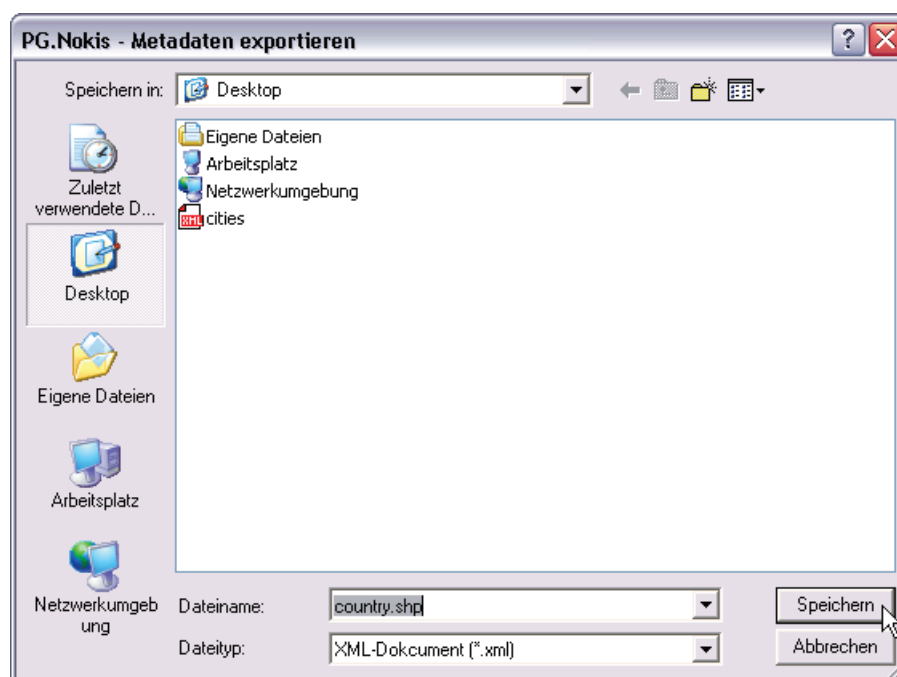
PG.Nokis - Metadaten exportieren

?

Speichern in: Desktop

Zuletzt verwendete D...

Desktop

Eigene Dateien

Arbeitsplatz

Netzwerkumgebung

Eigene Dateien
Arbeitsplatz
Netzwerkumgebung
XML cities

Dateiname: country.shp

Dateityp: XML-Dokcument (*.xml)

Speichern

Abbrechen